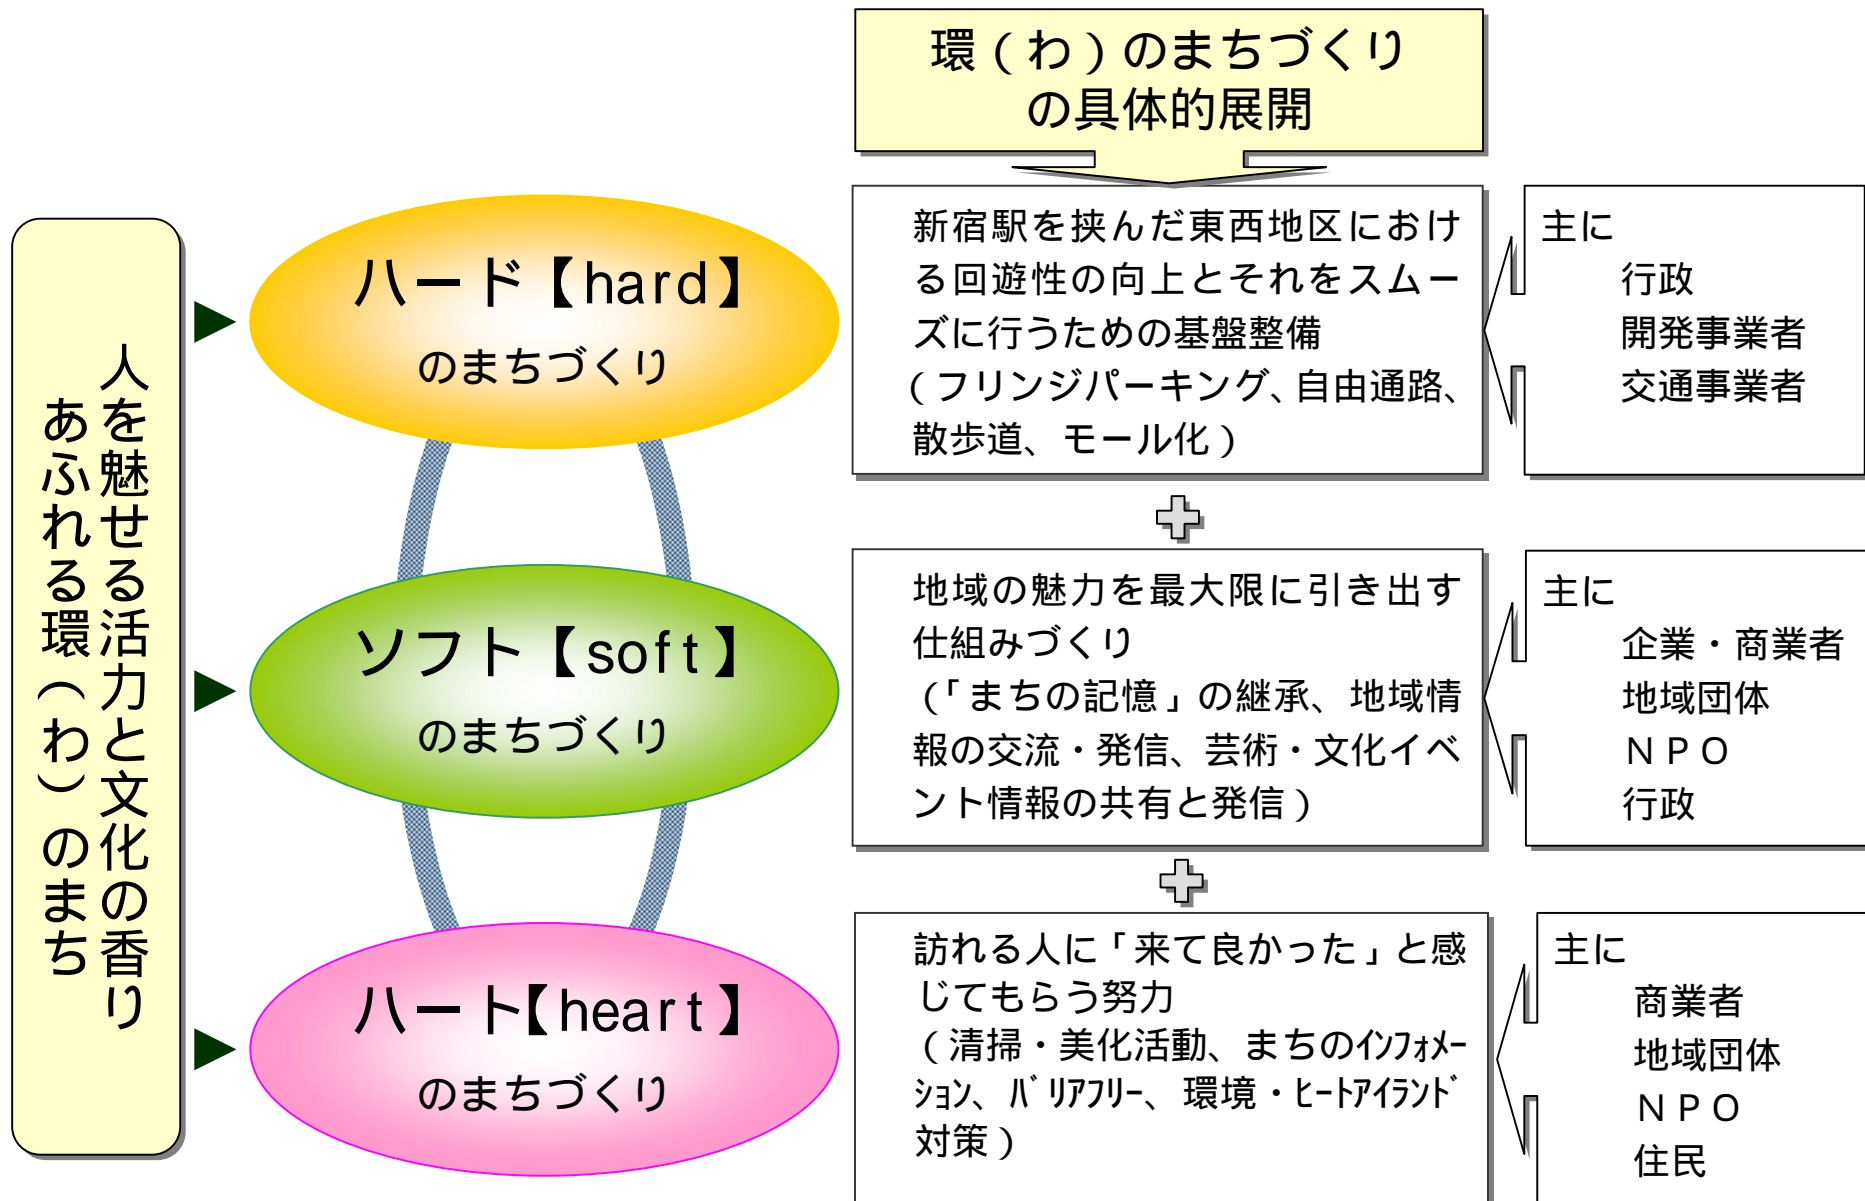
人を魅せる活力と文化の香り
あふれる環（わ）のまち

環（わ）のまちづくり
の具体的展開

ハード【hard】
のまちづくり

新宿駅を挟んだ東西地区における回遊性の向上とそれをスムーズに行うための基盤整備
（フリンジパーキング、自由通路、散歩道、モール化）

主に
行政
開発事業者
交通事業者

ソフト【soft】
のまちづくり

地域の魅力を最大限に引き出す仕組みづくり
（「まちの記憶」の継承、地域情報の交流・発信、芸術・文化イベント情報の共有と発信）

主に
企業・商業者
地域団体
ＮＰＯ
行政

ハート【heart】
のまちづくり

訪れる人に「来て良かった」と感じてもらう努力
（清掃・美化活動、まちのｲﾝﾌｫﾒｰｼｮﾝ、ﾊﾞﾘｱﾌﾘｰ、環境・ﾋｰﾄｱｲﾗﾝﾄﾞ対策）

主に
商業者
地域団体
ＮＰＯ
住民